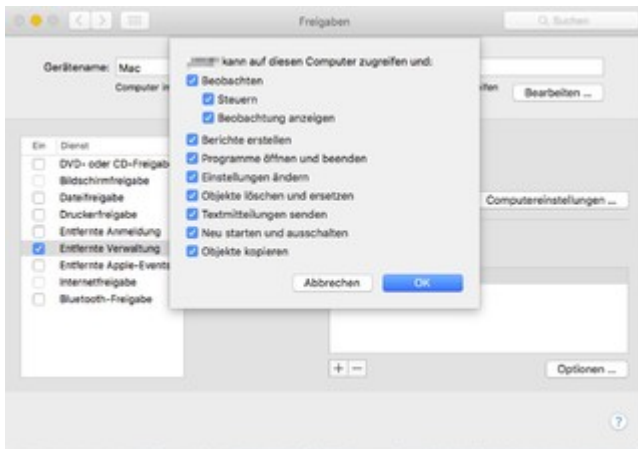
Freigaben

Suchen

Gerätename: Mac

Computer in

ifen

Bearbeiten ...

Ein | Dienst
DVD- oder CD-Freigab
Bildschirmfreigabe
Dateifreigabe
Druckerfreigabe
Entfernte Anmeldung
Entfernte Verwaltung
Entfernte Apple-Events
Internetfreigabe
Bluetooth-Freigabe

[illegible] kann auf diesen Computer zugreifen und:
Beobachten
Steuern
Beobachtung anzeigen
Berichte erstellen
Programme öffnen und beenden
Einstellungen ändern
Objekte löschen und ersetzen
Textmitteilungen senden
Neu starten und ausschalten
Objekte kopieren

Abbrechen
OK

Computereinstellungen ...

+ −

Optionen ...

?